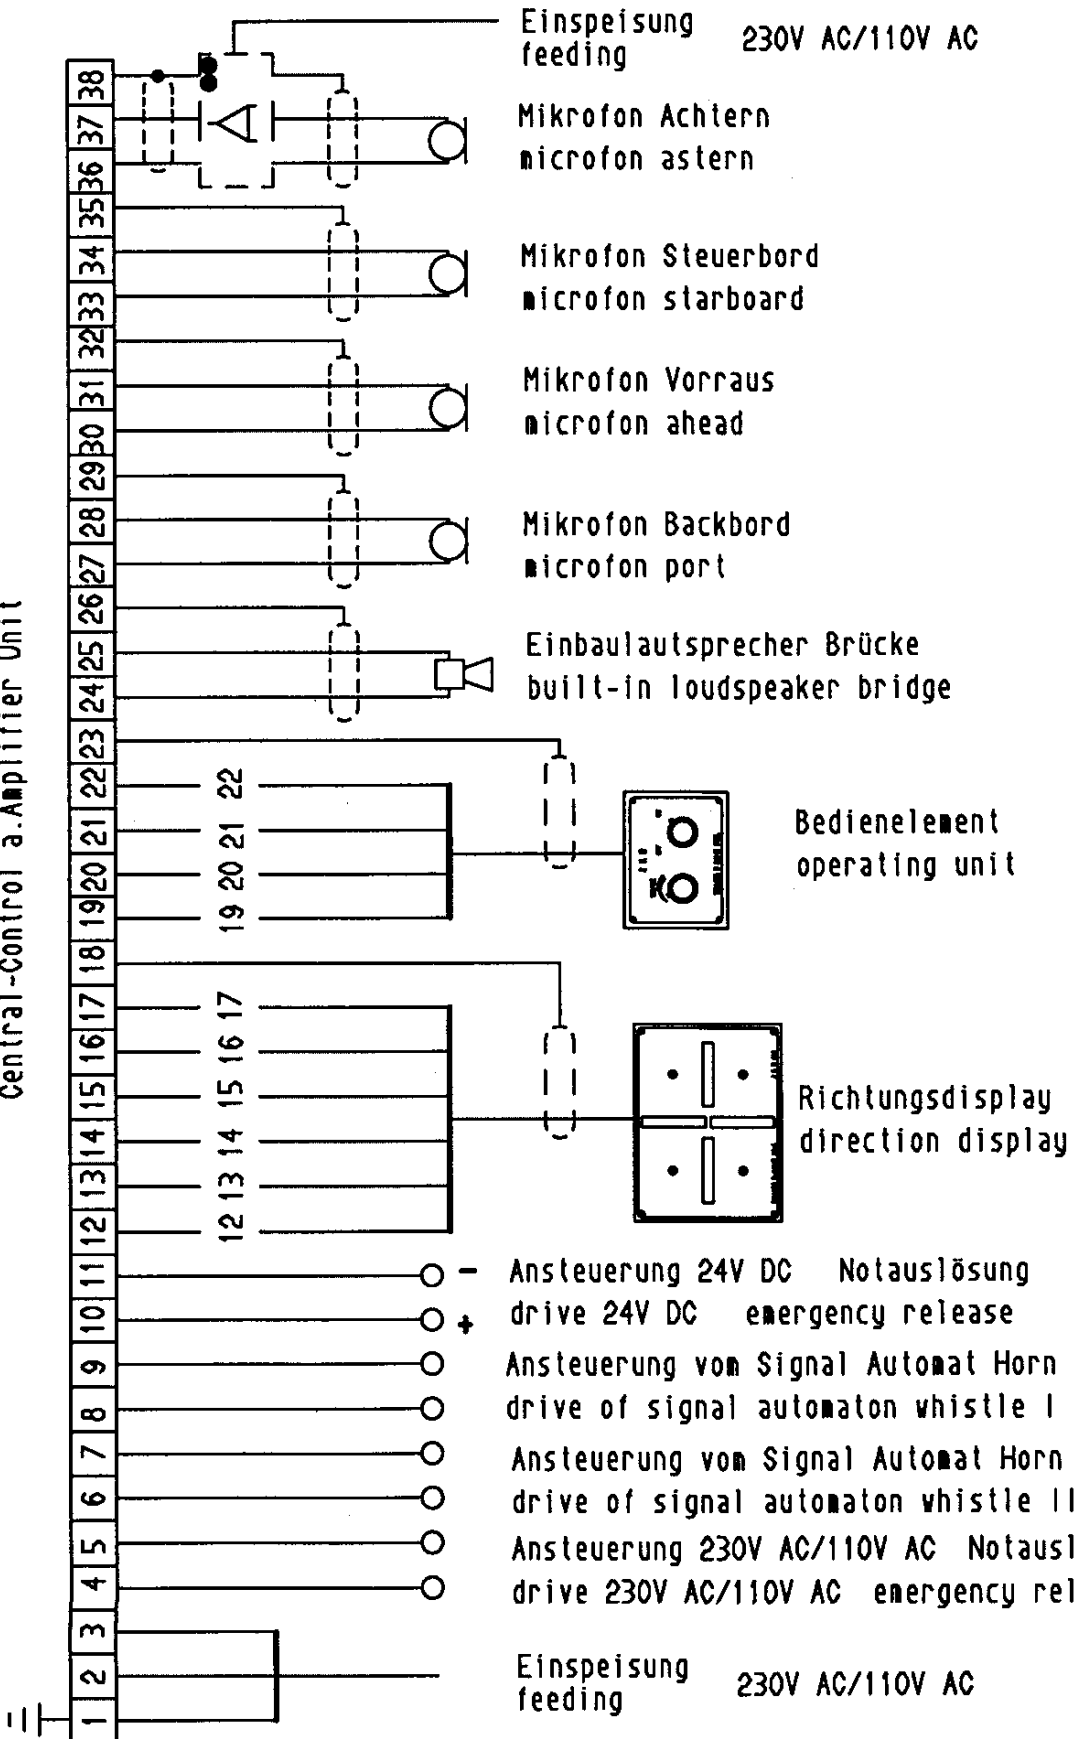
Central-Control a.Amplifier Unit

38
37
36
35
34
33
32
31
30
29
28
27
26
25
24
23
22
21
20
19
18
17
16
15
14
13
12
11
10
9
8
7
6
5
4
3
2
1

Einspeisung feeding 230V AC/110V AC

Mikrofon Achtern
microfon astern

Mikrofon Steuerbord
microfon starboard

Mikrofon Vorraus
microfon ahead

Mikrofon Backbord
microfon port

Einbaulautsprecher Brücke
built-in loudspeaker bridge

22
21
20
19

Bedienelement
operating unit

17
16
15
14
13
12

Richtungsdisplay
direction display

– Ansteuerung 24V DC Notauslösung
+ drive 24V DC emergency release

Ansteuerung vom Signal Automat Horn
drive of signal automaton whistle I

Ansteuerung vom Signal Automat Horn
drive of signal automaton whistle II

Ansteuerung 230V AC/110V AC Notausl
drive 230V AC/110V AC emergency rel

Einspeisung feeding 230V AC/110V AC